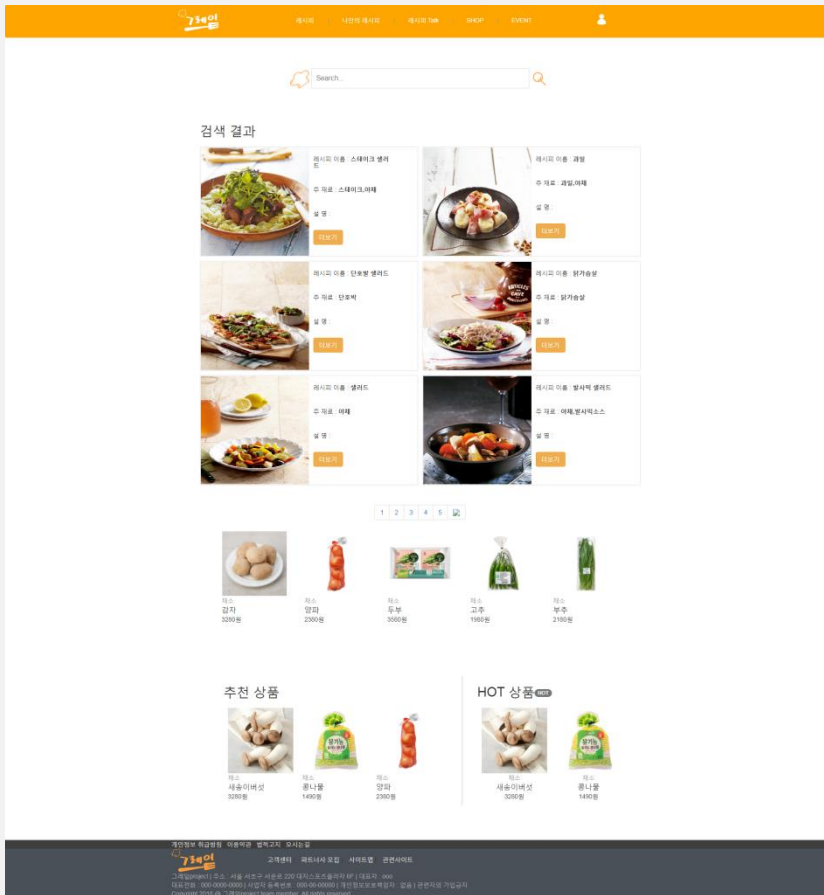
그레잇

레시피 나만의 레시피 레시피 Talk SHOP EVENT

Search...

검색 결과

레시피 이름 : 스테이크 샐러드
주 재료 : 스테이크,야채
설 명 :
더보기

레시피 이름 : 과일
주 재료 : 과일,야채
설 명 :
더보기

레시피 이름 : 단호박 샐러드
주 재료 : 단호박
설 명 :
더보기

레시피 이름 : 닭가슴살
주 재료 : 닭가슴살
설 명 :
더보기

레시피 이름 : 샐러드
주 재료 : 야채
설 명 :
더보기

레시피 이름 : 발사믹 샐러드
주 재료 : 야채,발사믹소스
설 명 :
더보기

1 2 3 4 5

채소
감자
3280원

채소
양파
2380원

채소
두부
3580원

채소
고추
1980원

채소
부추
2180원

추천 상품

채소
새송이버섯
3280원

채소
콩나물
1490원

채소
양파
2380원

HOT 상품 HOT

채소
새송이버섯
3280원

채소
콩나물
1490원

개인정보 취급방침 이용약관 법적고지 오시는 길

그레잇

고객센터 파트너사 모집 사이트맵 관련사이트

그레잇project | 주소 : 서울 서초구 서운로 220 대지스프스플라자 8F | 대표자 : ooo
제휴안내 : 000-0000-0000 | 사업자 등록번호 : 000-00-00000 | 개인정보보호책임자 : 없음 | 관련자의 가입공지
Copyright 2020 ⓒ. "그레잇project" team member. All rights reserved.